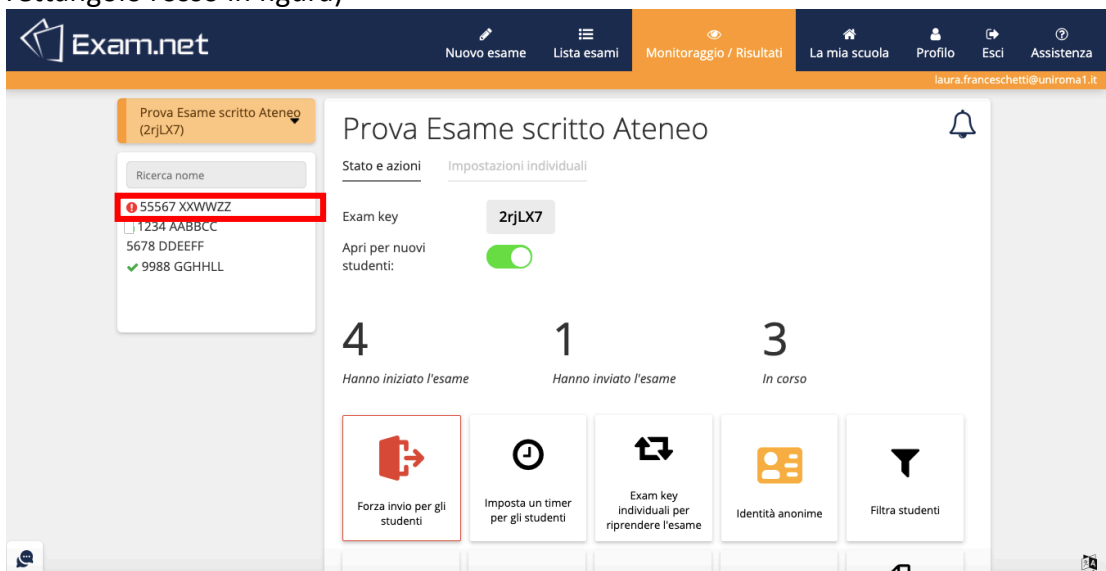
rettangolo rosso in figura)

Exam.net

Nuovo esame
Lista esami
Monitoraggio / Risultati
La mia scuola
Profilo
Esci
Assistenza

laura.franceschetti@uniroma1.it

Prova Esame scritto Ateneo (2rjLX7)

Ricerca nome

55567 XXWWZZ
1234 AABBCC
5678 DDEEFF
9988 GGHHLL

Prova Esame scritto Ateneo

Stato e azioni
Impostazioni individuali

Exam key
2rjLX7

Apri per nuovi studenti:

4
Hanno iniziato l'esame

1
Hanno inviato l'esame

3
In corso

Forza invio per gli studenti

Imposta un timer per gli studenti

Exam key individuali per riprendere l'esame

Identità anonime

Filtra studenti